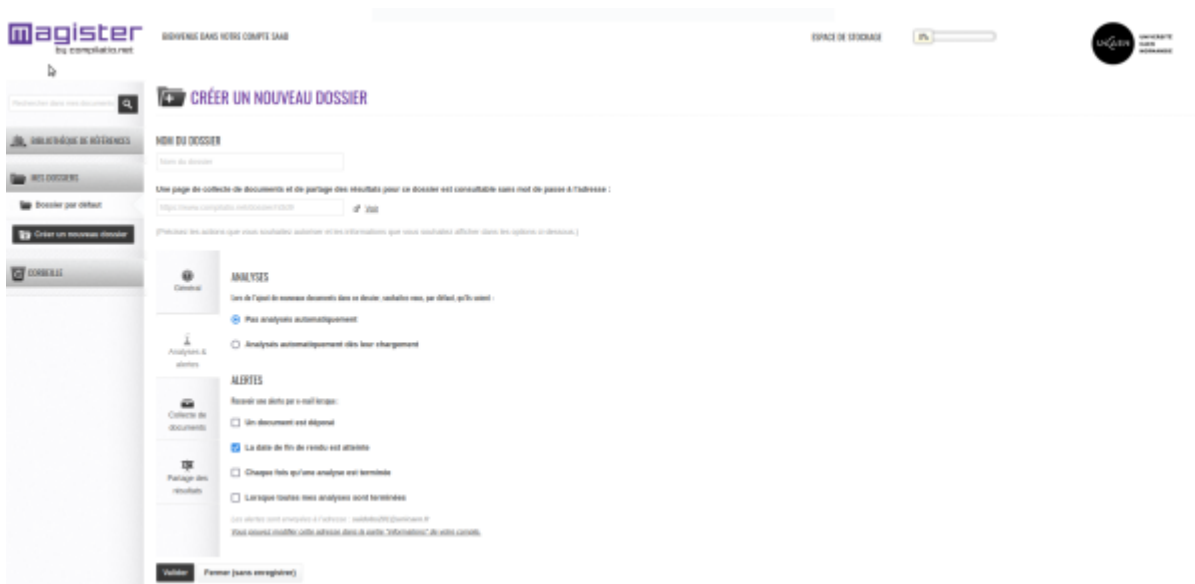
magister
by compilatio.net

BIENVENUE DANS VOTRE COMPTE SAAB

ESPACE DE STOCKAGE 0%

UNICAEN UNIVERSITÉ CAEN NORMANDIE

Rechercher dans vos documents

BIBLIOTHÈQUE DE RÉFÉRENCES

MES DOSSIERS

Dossier par défaut

Créer un nouveau dossier

CORBEILLE

CRÉER UN NOUVEAU DOSSIER

NOM DU DOSSIER

Nom du dossier

Une page de collecte de documents et de partage des résultats pour ce dossier est consultable sans mot de passe à l'adresse :

https://www.compilatio.net/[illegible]

Voir

[Précisez les actions que vous souhaitez autoriser et les informations que vous souhaitez afficher dans les options ci-dessous.]

Général

Analyses & alertes

Collecte de documents

Partage des résultats

ANALYSES

Lors de l'ajout de nouveaux documents dans ce dossier, souhaitez-vous, par défaut, qu'ils soient :

Pas analysés automatiquement

Analysés automatiquement dès leur chargement

ALERTES

Recevoir une alerte par e-mail lorsque :

Un document est déposé

La date de fin de rendu est atteinte

Chaque fois qu'une analyse est terminée

Lorsque toutes mes analyses sont terminées

Les alertes sont envoyées à l'adresse : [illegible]

Vous pouvez modifier cette adresse dans la partie "informations" de votre compte.

Valider

Fermer (sans enregistrer)